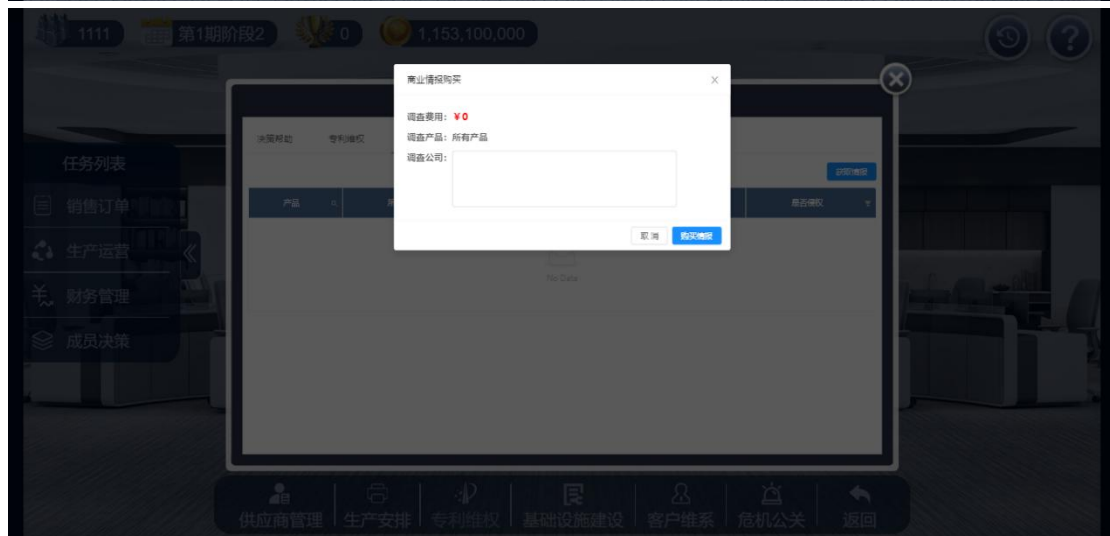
1111 第1期阶段2 0 1,153,100,000

商业情报购买

调查费用：¥0
调查产品：所有产品
调查公司：

取消 购买情报

决策帮助 专利维权

获取情报

产品 是否侵权

No Data

任务列表
销售订单
生产运营
财务管理
成员决策

供应商管理 生产安排 专利维权 基础设施建设 客户维系 危机公关 返回